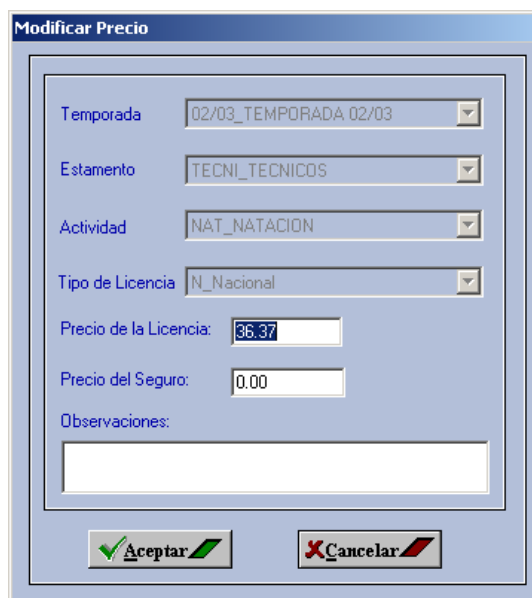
Modificar Precio

Temporada 02/03_TEMPORADA 02/03

Estamento TECNI_TECNICOS

Actividad NAT_NATACION

Tipo de Licencia N_Nacional

Precio de la Licencia: 36.37

Precio del Seguro: 0.00

Observaciones:

Aceptar

Cancelar